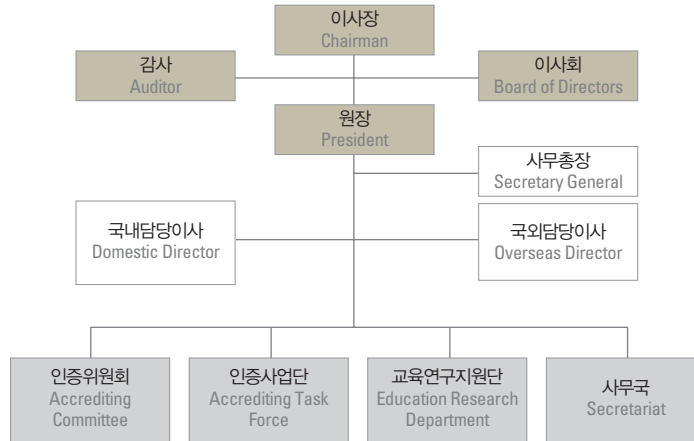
이사장
Chairman

감사
Auditor

이사회
Board of Directors

원장
President

사무총장
Secretary General

국내담당이사
Domestic Director

국외담당이사
Overseas Director

인증위원회
Accrediting Committee

인증사업단
Accrediting Task Force

교육연구지원단
Education Research Department

사무국
Secretariat